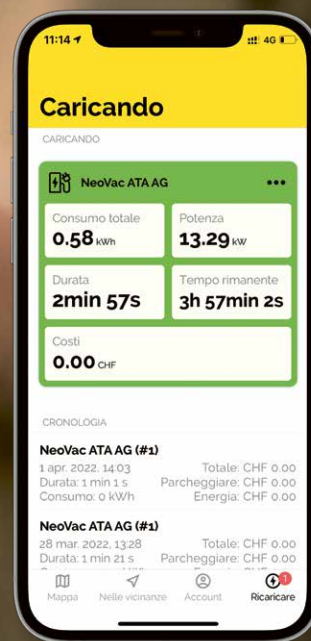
11:14
4G

Caricando

CARICANDO

NeoVac ATA AG •••

Consumo totale
0.58 kWh

Potenza
13.29 kW

Durata
2min 57s

Tempo rimanente
3h 57min 2s

Costi
0.00 CHF

CRONOLOGIA

NeoVac ATA AG (#1)
1 apr. 2022, 14:03 Totale: CHF 0.00
Durata: 1 min 1 s Parcheggiare: CHF 0.00
Consumo: 0 kWh Energia: CHF 0.00

NeoVac ATA AG (#1)
28 mar. 2022, 13:28 Totale: CHF 0.00
Durata: 1 min 21 s Parcheggiare: CHF 0.00
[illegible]

Mappa Nelle vicinanze Account 1 Ricaricare